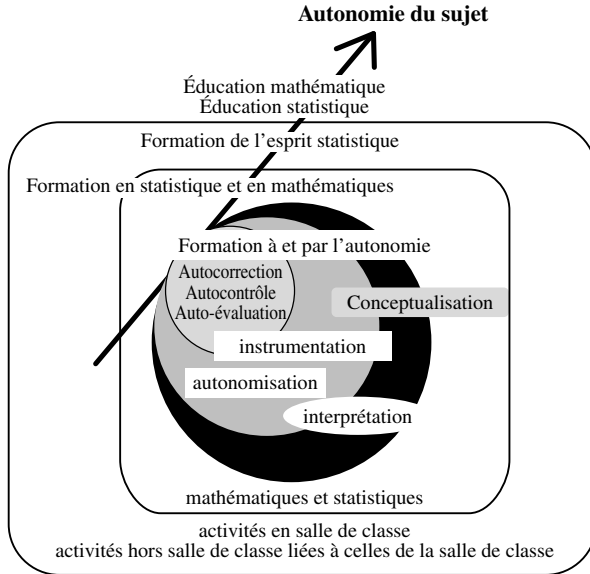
Autonomie du sujet

Éducation mathématique
Éducation statistique

Formation de l'esprit statistique

Formation en statistique et en mathématiques

Formation à et par l'autonomie

Autocorrection
Autocontrôle
Auto-évaluation

Conceptualisation

instrumentation

autonomisation

interprétation

mathématiques et statistiques

activités en salle de classe
activités hors salle de classe liées à celles de la salle de classe